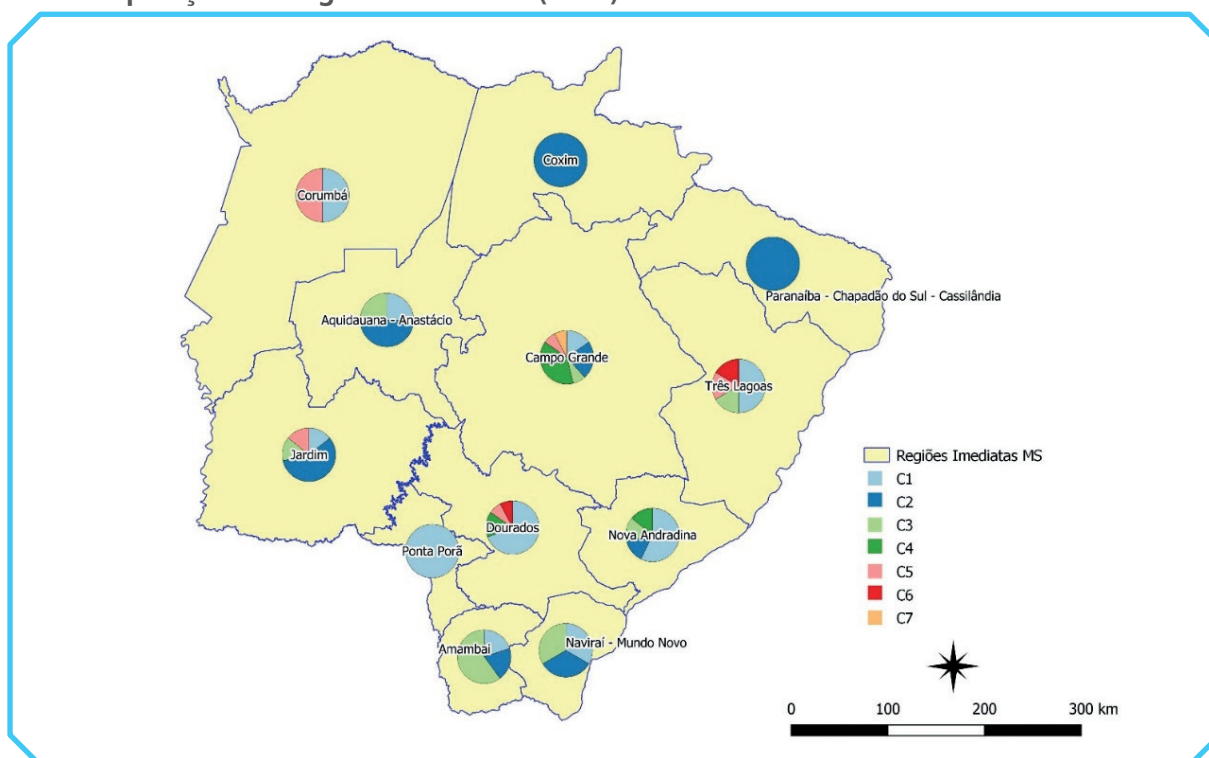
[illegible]

Corumbá

Coxim

Aquidauana - Anastácio

Campo Grande

Paranaíba - Chapadão do Sul - Cassilândia

Três Lagoas

Jardim

Dourados

Nova Andradina

Ponta Porã

Amambai

Naviraí - Mundo Novo

Regiões Imediatas MS
C1
C2
C3
C4
C5
C6
C7

0 100 200 300 km